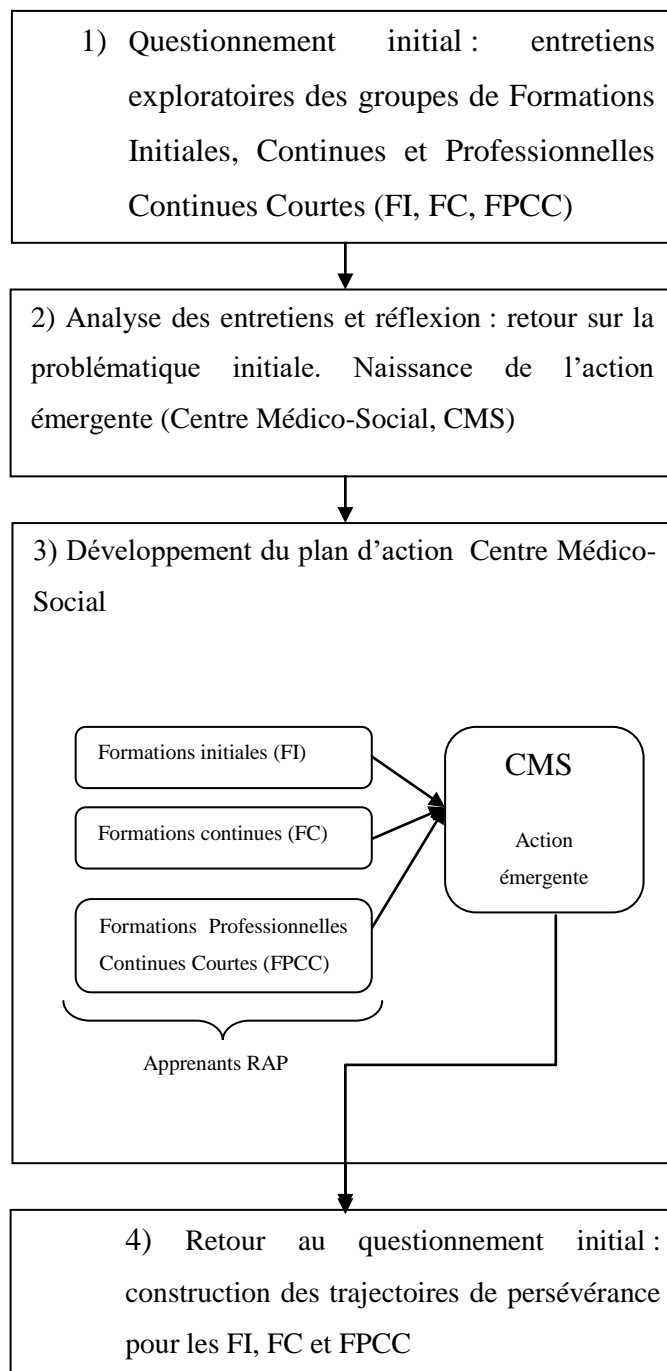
1) Questionnement initial : entretiens exploratoires des groupes de Formations Initiales, Continues et Professionnelles Continues Courtes (FI, FC, FPCC)

2) Analyse des entretiens et réflexion : retour sur la problématique initiale. Naissance de l'action émergente (Centre Médico-Social, CMS)

3) Développement du plan d'action Centre Médico-Social

Formations initiales (FI)

Formations continues (FC)

Formations Professionnelles Continues Courtes (FPCC)

Apprenants RAP

CMS

Action émergente

4) Retour au questionnement initial : construction des trajectoires de persévérance pour les FI, FC et FPCC